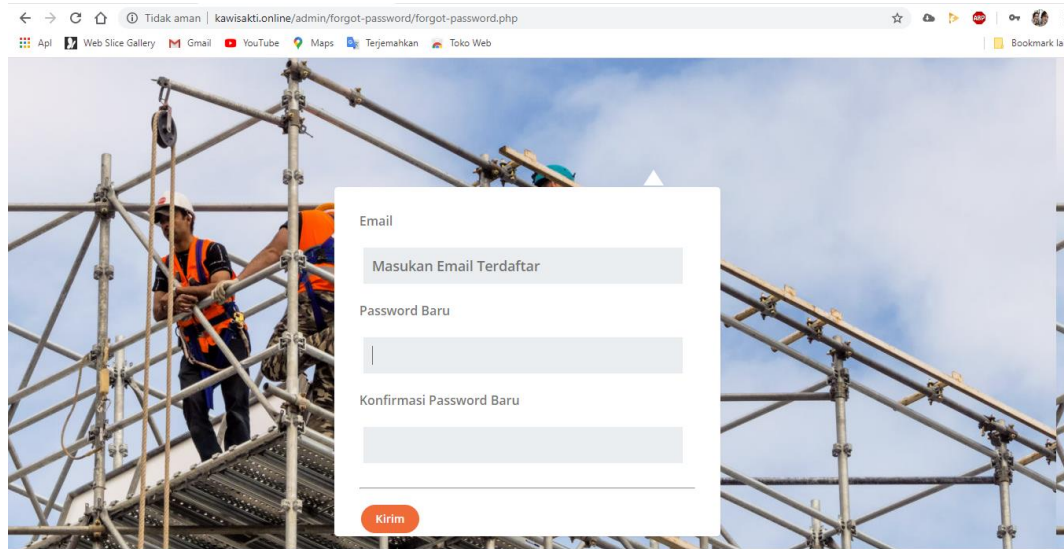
Tidak aman | kawisakti.online/admin/forgot-password/forgot-password.php

Apl Web Slice Gallery Gmail YouTube Maps Terjemahkan Toko Web Bookmark la

Email

Masukan Email Terdaftar

Password Baru

Konfirmasi Password Baru

Kirim